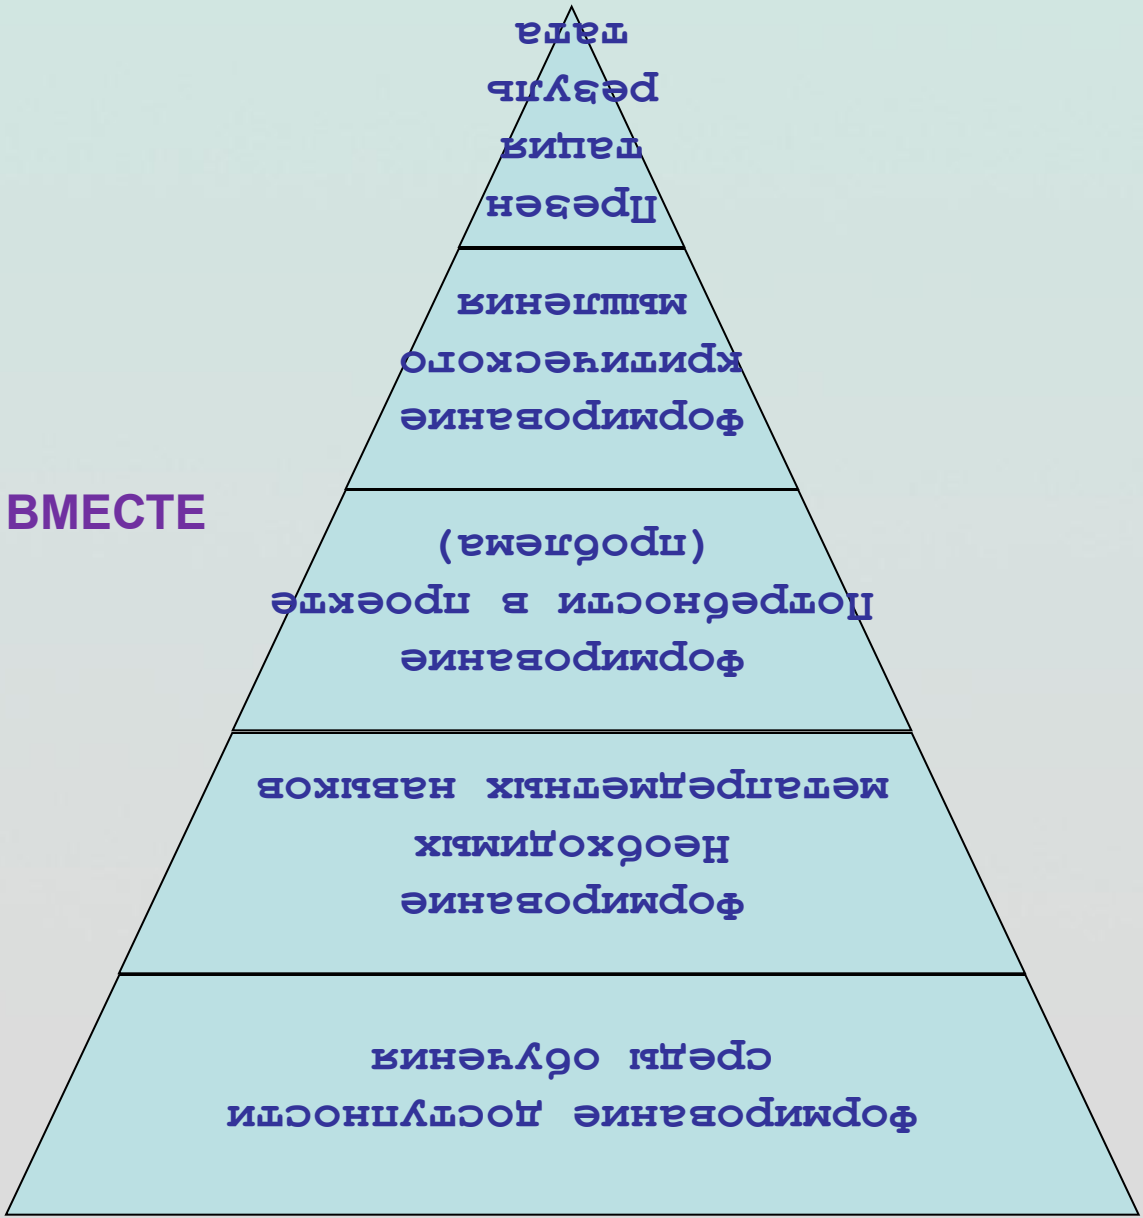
Презентация результата

формирование критического мышления

ВМЕСТЕ

формирование Потребности в проекте (проблема)

формирование Необходимых метапредметных навыков

формирование доступности среды обучения